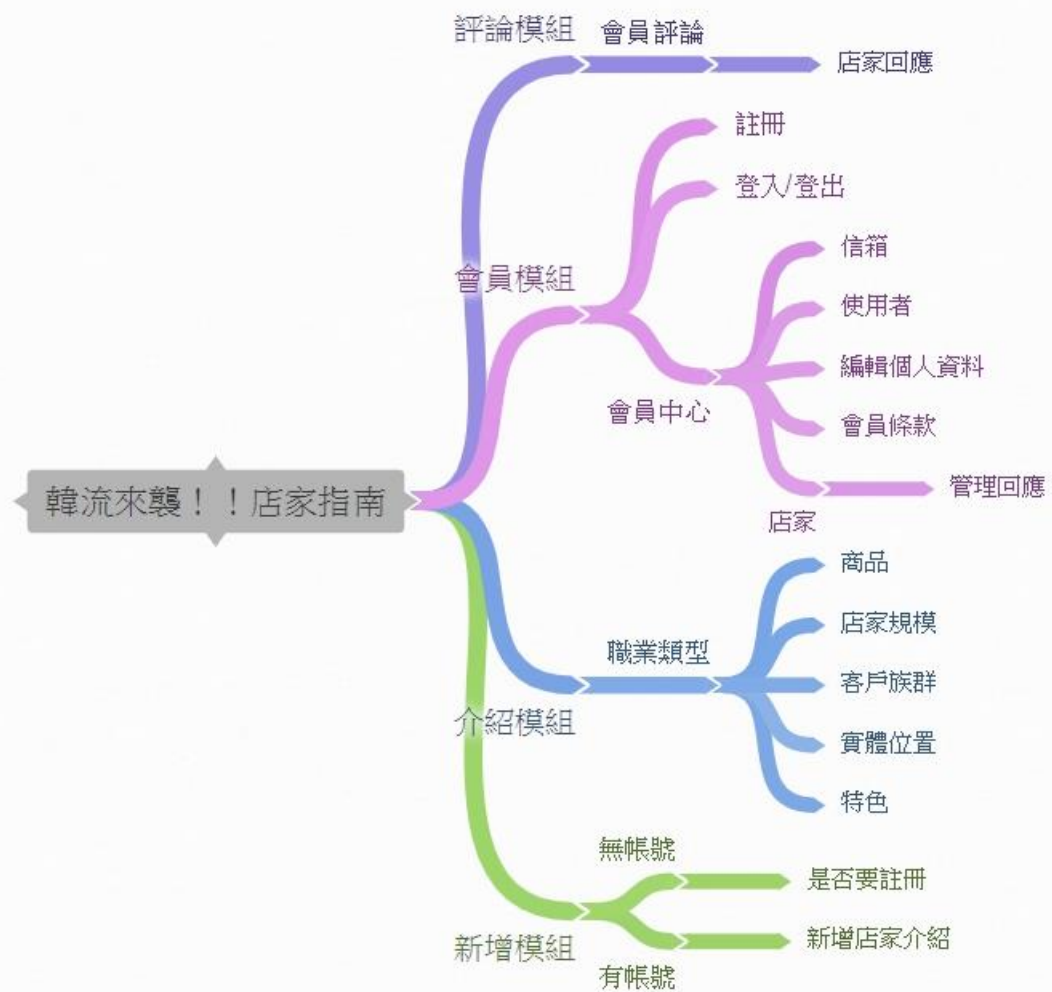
韓流來襲！！店家指南

評論模組
會員評論
店家回應

會員模組
註冊
登入/登出
會員中心
信箱
使用者
編輯個人資料
會員條款
店家
管理回應

介紹模組
職業類型
商品
店家規模
客戶族群
實體位置
特色

新增模組
無帳號
是否要註冊
有帳號
新增店家介紹